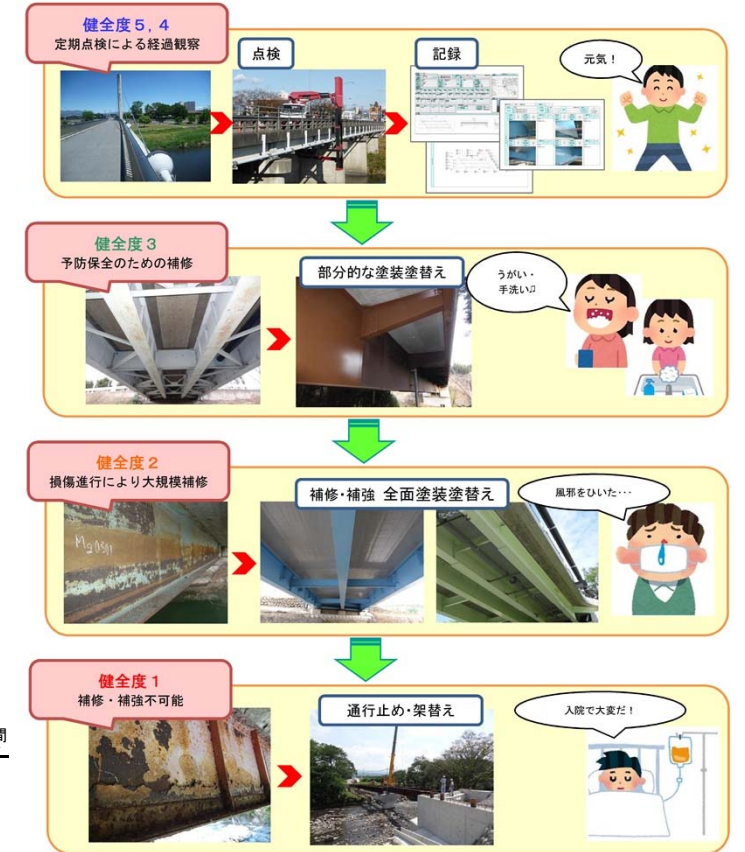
健全度５，４
定期点検による経過観察

点検

記録

元気！

健全度３
予防保全のための補修

部分的な塗装塗替え

うがい・
手洗い♫

健全度２
損傷進行により大規模補修

補修・補強 全面塗装塗替え

風邪をひいた・・・

健全度１
補修・補強不可能

通行止め・架替え

入院で大変だ！

間